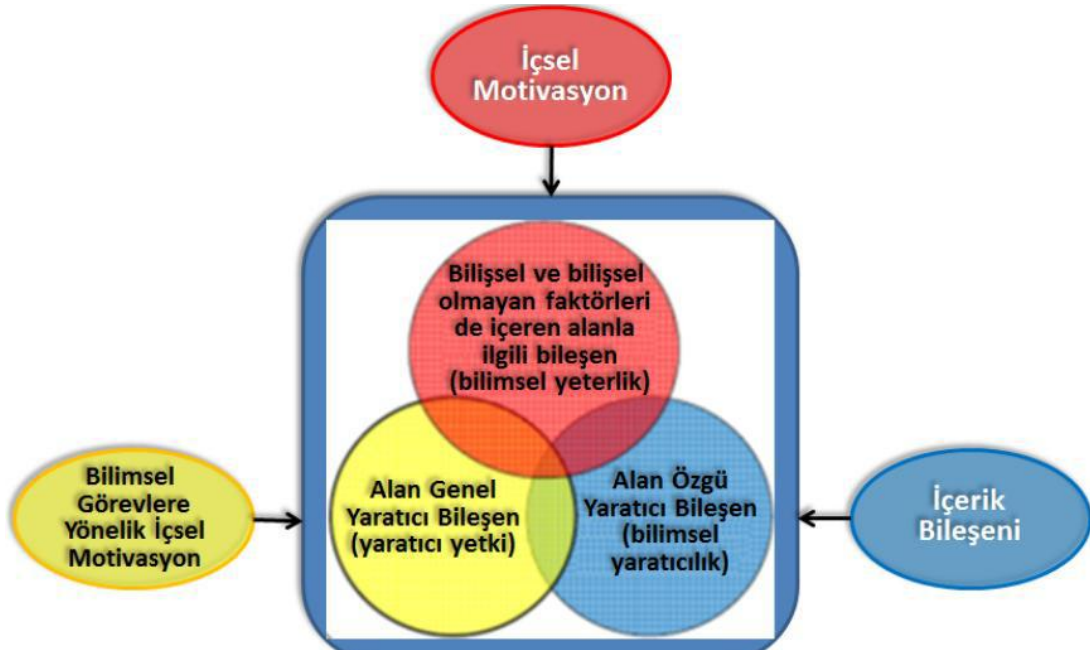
İçsel Motivasyon

Bilişsel ve bilişsel olmayan faktörleri de içeren alanla ilgili bileşen (bilimsel yeterlik)

Bilimsel Görevlere Yönelik İçsel Motivasyon

Alan Genel Yaratıcı Bileşen (yaratıcı yetki)

Alan Özgü Yaratıcı Bileşen (bilimsel yaratıcılık)

İçerik Bileşeni